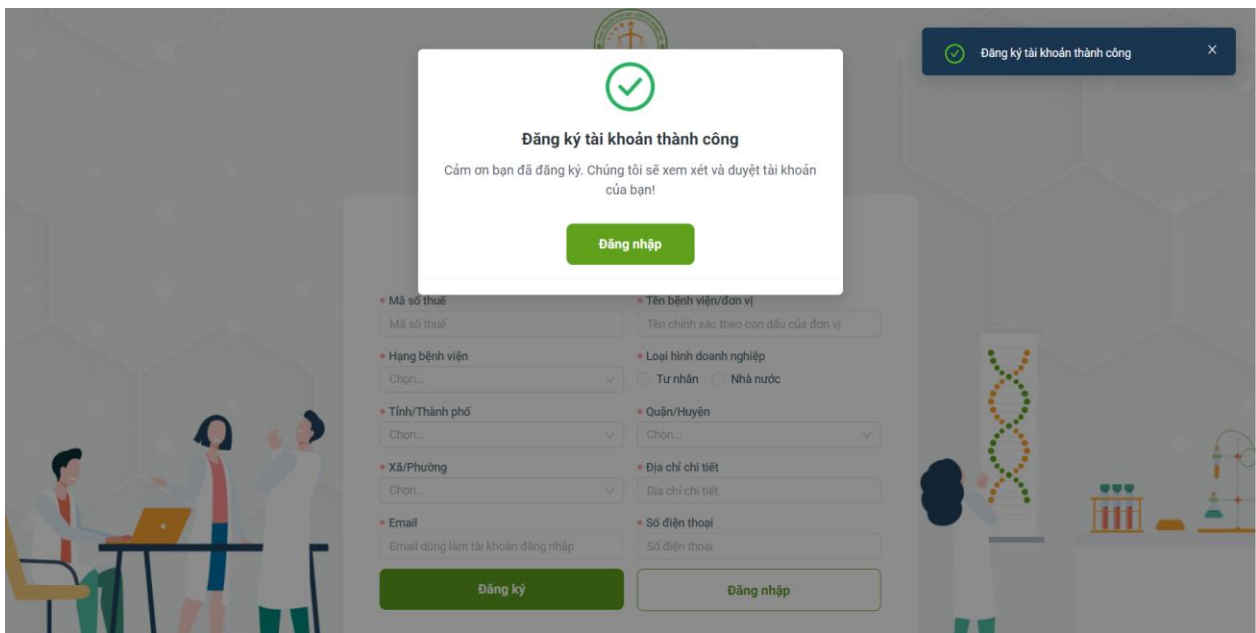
Đăng ký tài khoản thành công

Đăng ký tài khoản thành công

Cảm ơn bạn đã đăng ký. Chúng tôi sẽ xem xét và duyệt tài khoản của bạn!

Đăng nhập

* Mã số thuế
Mã số thuế

* Tên bệnh viện/đơn vị
Tên chính xác theo con dấu của đơn vị

* Hạng bệnh viện
Chọn...

* Loại hình doanh nghiệp
Tư nhân
Nhà nước

* Tỉnh/Thành phố
Chọn...

* Quận/Huyện
Chọn...

* Xã/Phường
Chọn...

* Địa chỉ chi tiết
Địa chỉ chi tiết

* Email
Email dùng làm tài khoản đăng nhập

* Số điện thoại
Số điện thoại

Đăng ký

Đăng nhập